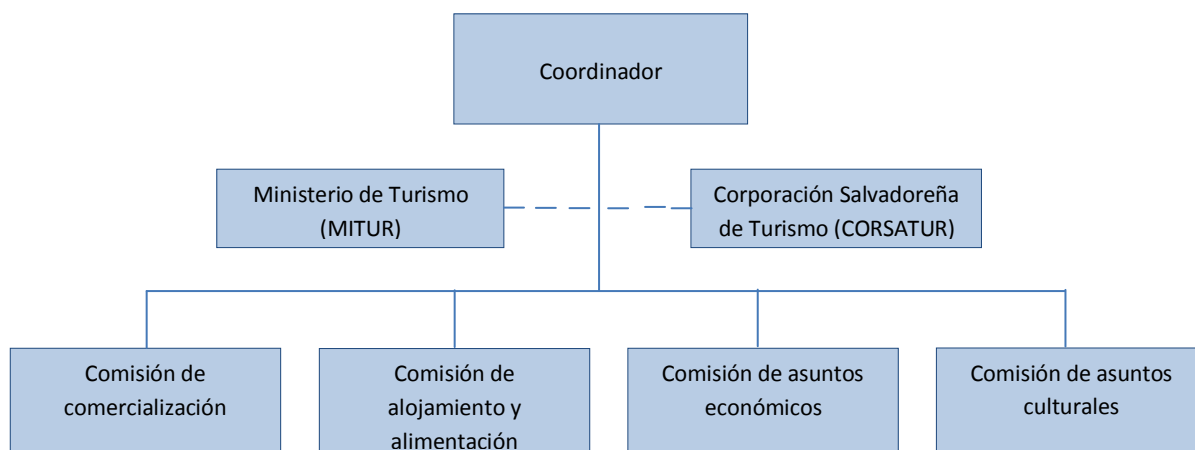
Coordinador

Ministerio de Turismo (MITUR)

Corporación Salvadoreña de Turismo (CORSATUR)

Comisión de comercialización

Comisión de alojamiento y alimentación

Comisión de asuntos económicos

Comisión de asuntos culturales